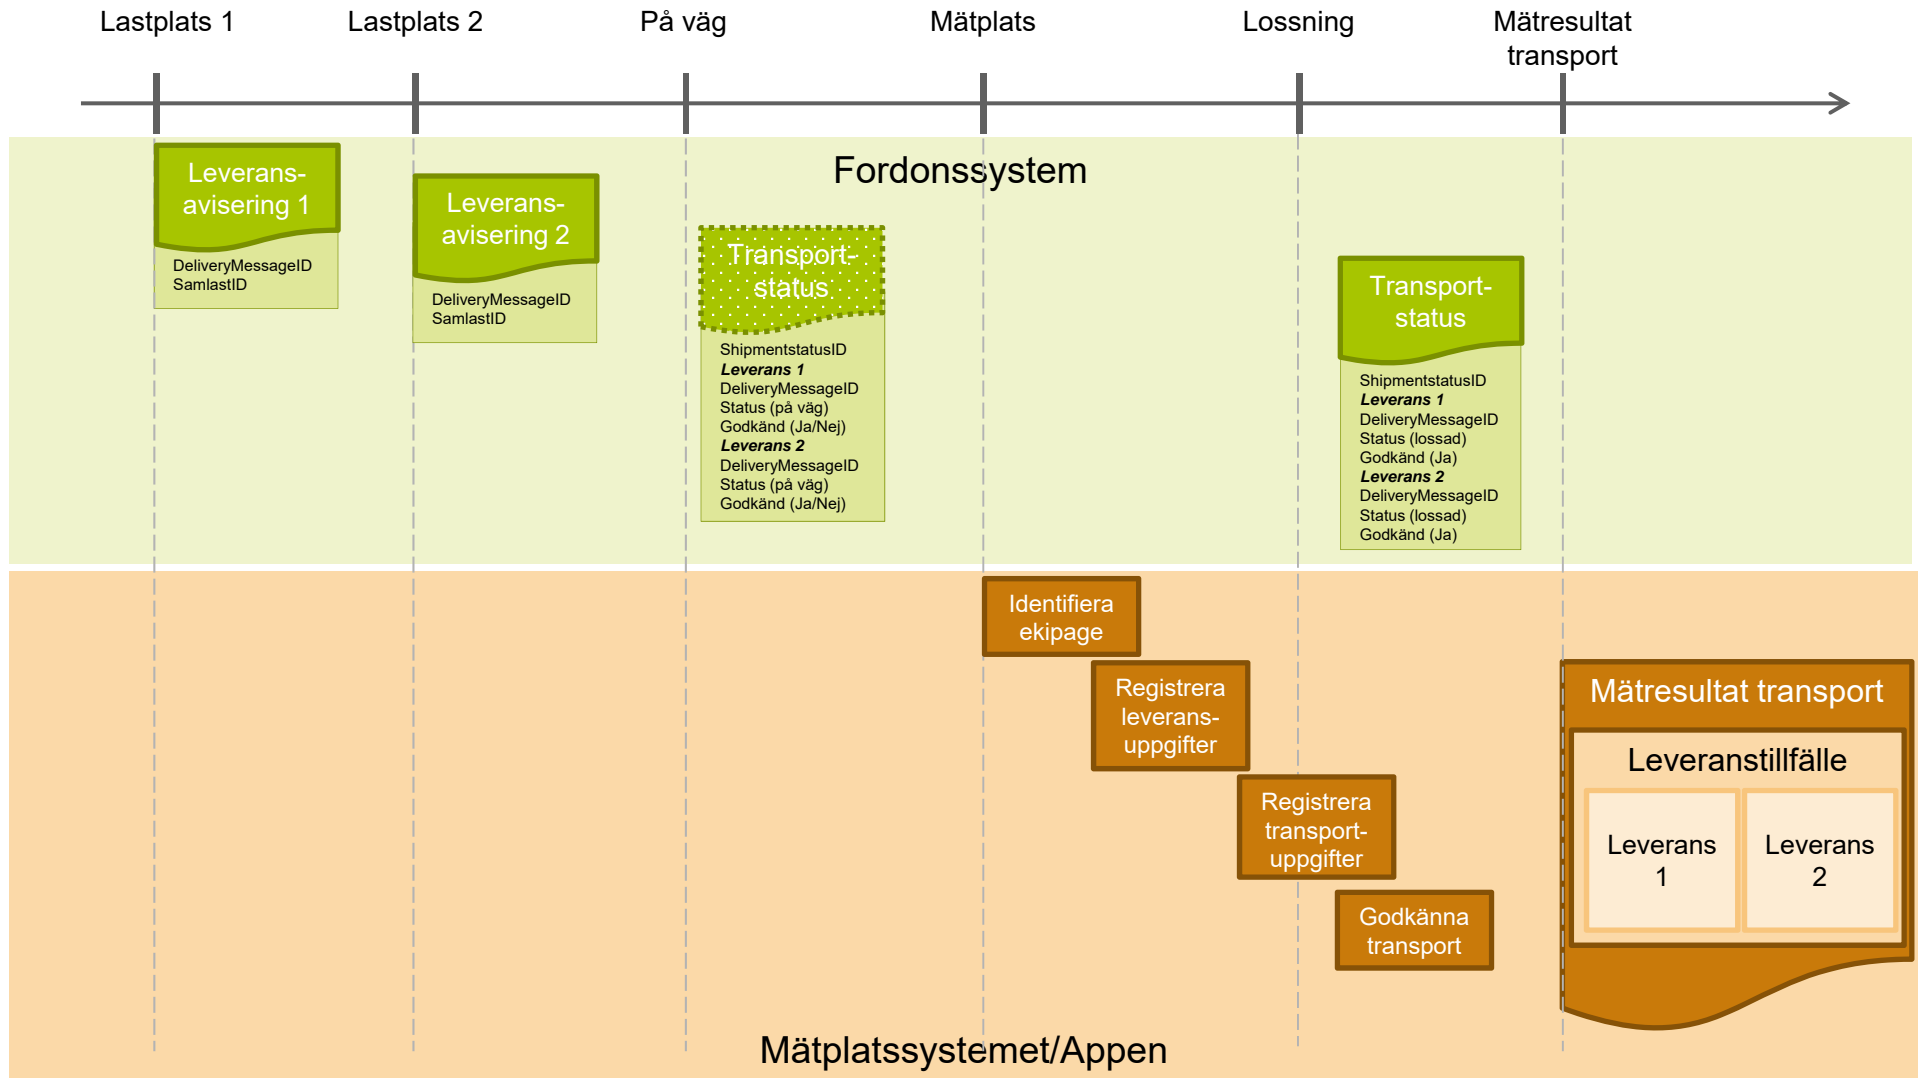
Lastplats 1 Lastplats 2 På väg Mätplats Lossning Mätresultat transport

Fordonssystem

Leveransavisering 1
DeliveryMessageID
SamlastID

Leveransavisering 2
DeliveryMessageID
SamlastID

Transportstatus
ShipmentstatusID
***Leverans 1***
DeliveryMessageID
Status (på väg)
Godkänd (Ja/Nej)
***Leverans 2***
DeliveryMessageID
Status (på väg)
Godkänd (Ja/Nej)

Transportstatus
ShipmentstatusID
***Leverans 1***
DeliveryMessageID
Status (lossad)
Godkänd (Ja)
***Leverans 2***
DeliveryMessageID
Status (lossad)
Godkänd (Ja)

Identifiera ekipage

Registrera leveransuppgifter

Registrera transportuppgifter

Godkänna transport

Mätresultat transport

Leveranstillfälle

Leverans 1

Leverans 2

Mätplatssystemet/Appen